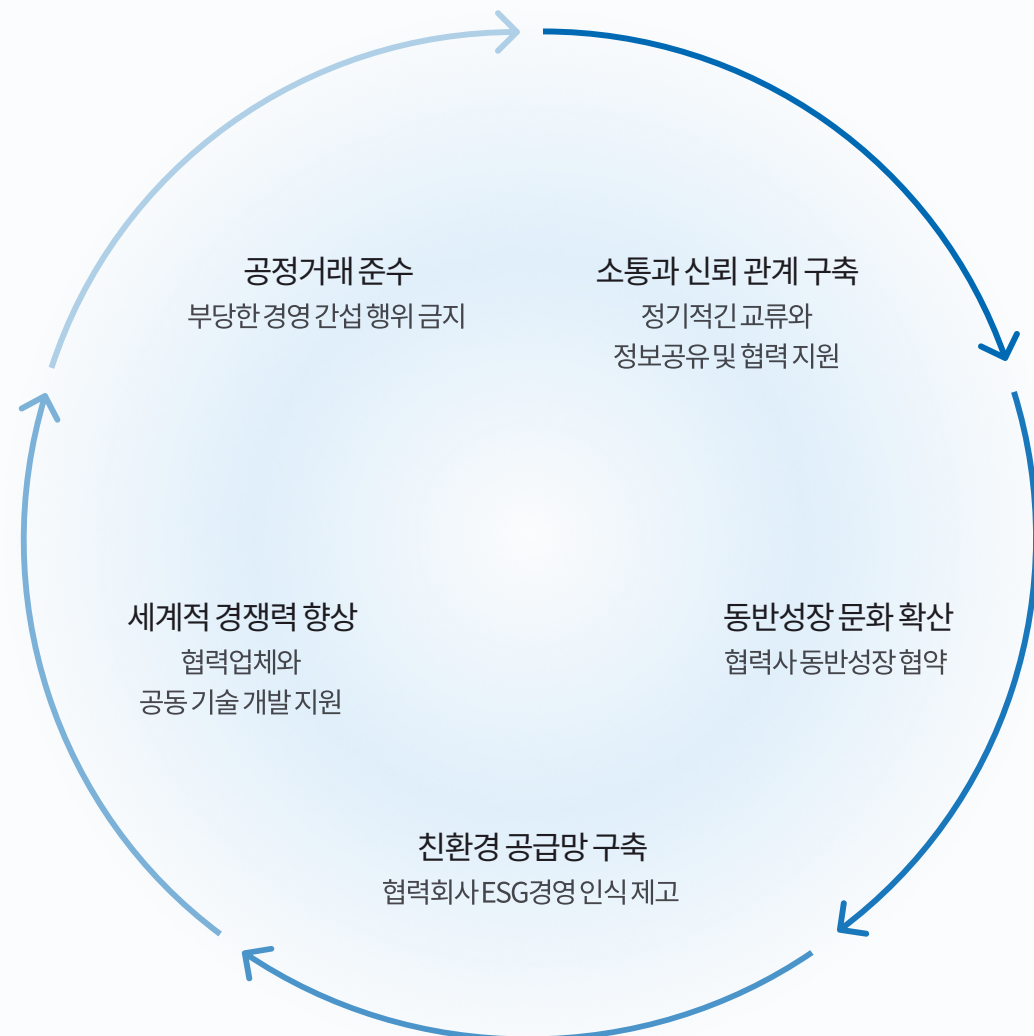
공정거래 준수
부당한 경영 간섭 행위 금지

소통과 신뢰 관계 구축
정기적긴 교류와
정보공유 및 협력 지원

세계적 경쟁력 향상
협력업체와
공동 기술 개발 지원

동반성장 문화 확산
협력사 동반성장 협약

친환경 공급망 구축
협력회사 ESG경영 인식 제고